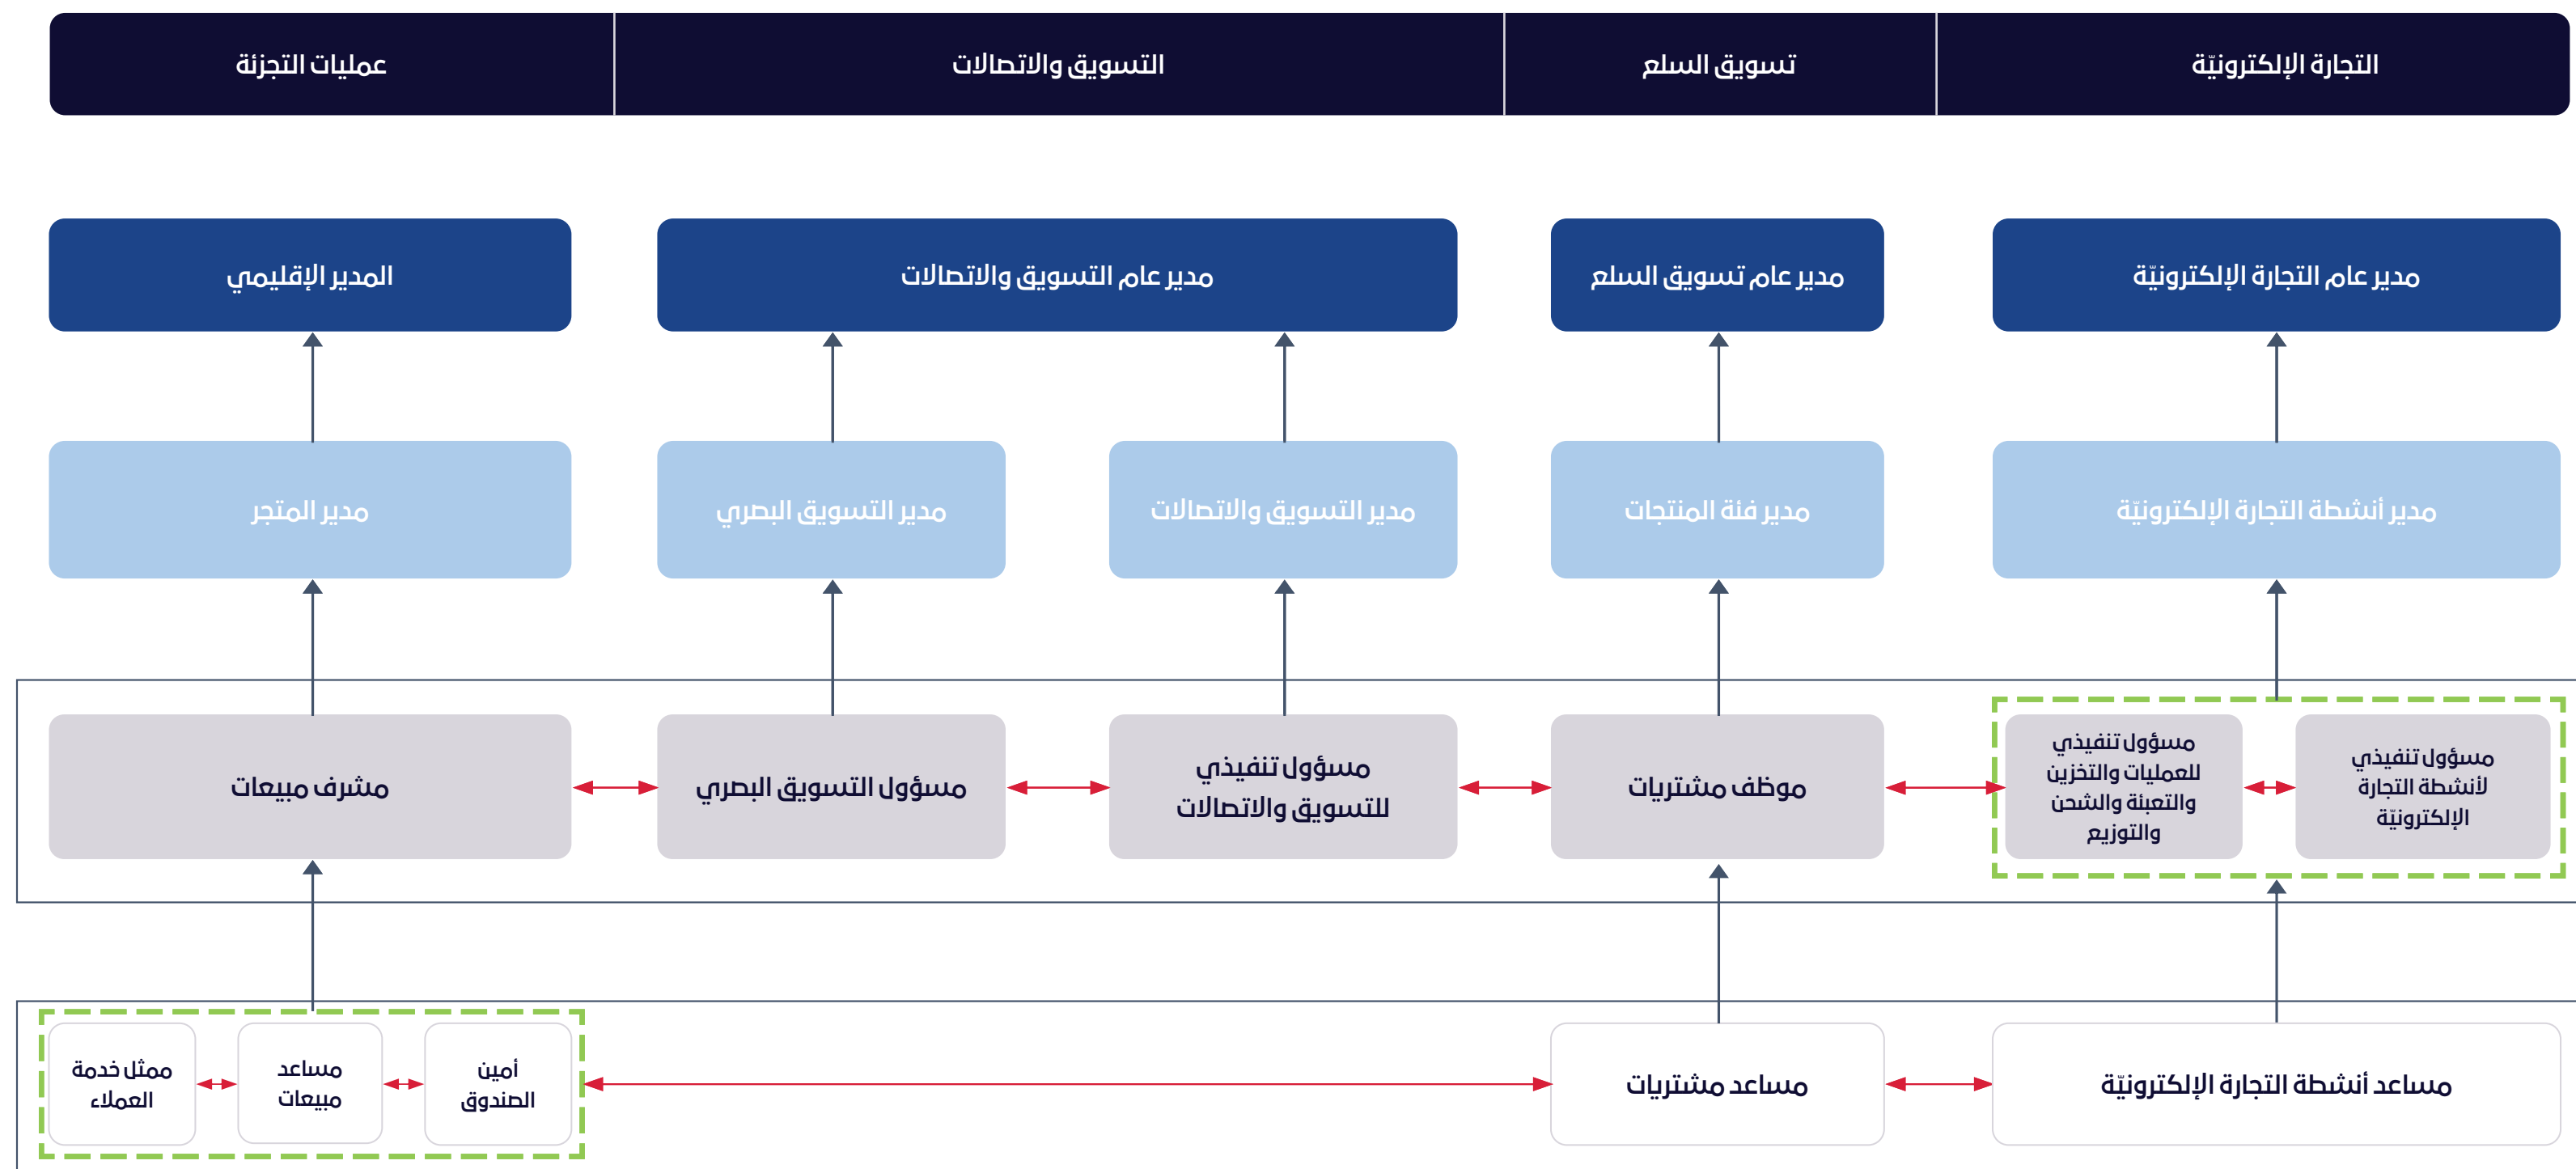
التجارة الإلكترونية

تسويق السلع

التسويق والاتصالات

عمليات التجزئة

مدير عام التجارة الإلكترونية

مدير عام تسويق السلع

مدير عام التسويق والاتصالات

المدير الإقليمي

مدير أنشطة التجارة الإلكترونيّة

مدير فئة المنتجات

مدير التسويق والاتصالات

مدير التسويق البصري

مدير المتجر

مسؤول تنفيذي لأنشطة التجارة الإلكترونيّة

مسؤول تنفيذي للعمليات والتخزين والتعبئة والشحن والتوزيع

موظف مشتريات

مسؤول تنفيذي للتسويق والاتصالات

مسؤول التسويق البصري

مشرف مبيعات

مساعد أنشطة التجارة الإلكترونيّة

مساعد مشتريات

أمين الصندوق

مساعد مبيعات

ممثل خدمة العملاء